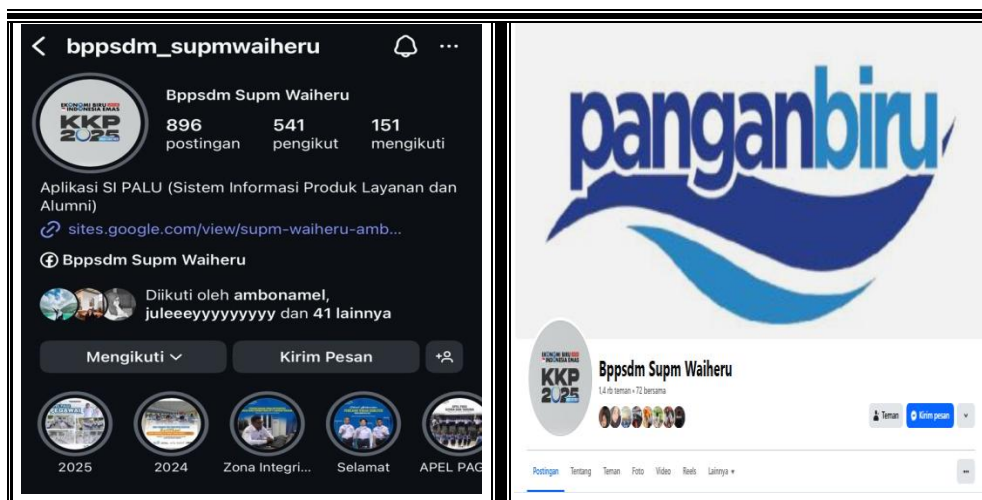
bppsdm_supmwaiheru

EKONOMI BIRU INDONESIA EMAS
KKP 2025

Bppsdm Supm Waiheru

896 postingan
541 pengikut
151 mengikuti

Aplikasi SI PALU (Sistem Informasi Produk Layanan dan Alumni)

sites.google.com/view/supm-waiheru-amb...

Bppsdm Supm Waiheru

Diikuti oleh ambonamel, juleeeyyyyyyyyy dan 41 lainnya

Mengikuti

Kirim Pesan

2025
2024
Zona Integri...
Selamat
APEL PAG

panganbiru

EKONOMI BIRU INDONESIA EMAS
KKP 2025

Bppsdm Supm Waiheru

1,4 rb teman • 72 bersama

Teman
Kirim pesan

Postingan
Tentang
Teman
Foto
Video
Reels
Lainnya